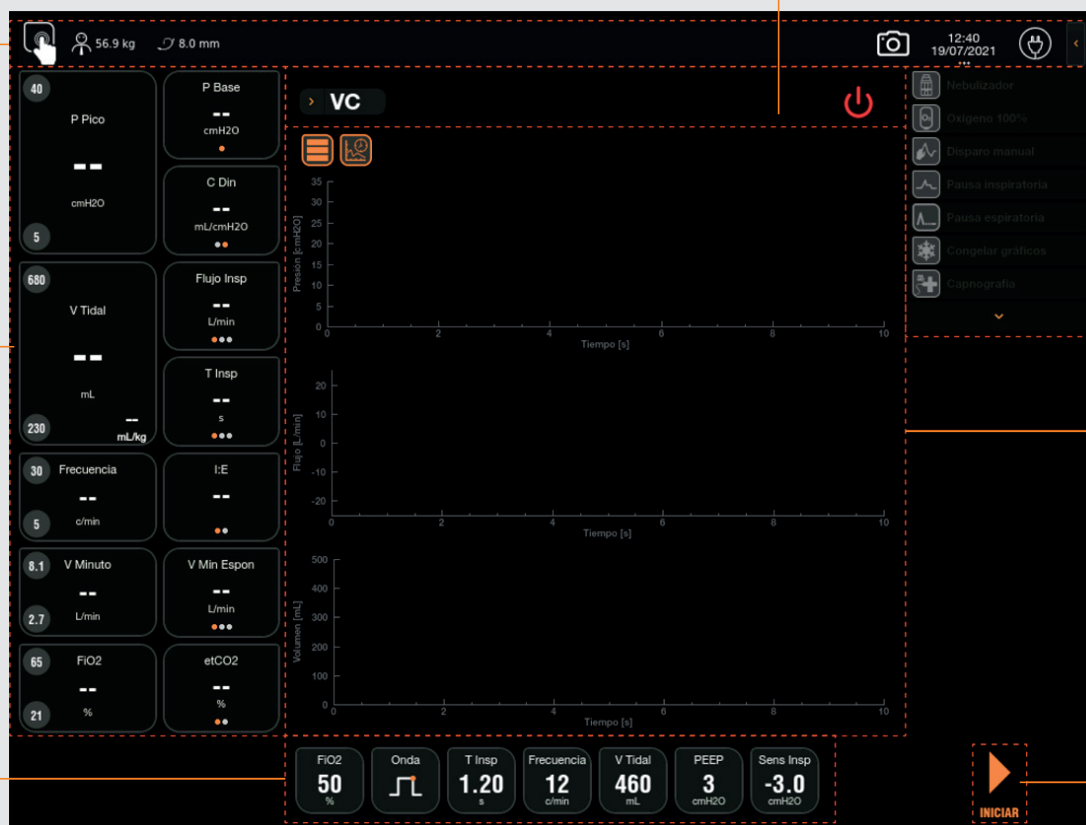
56.9 kg 8.0 mm

12:40
19/07/2021

40
P Pico
--
cmH2O
5

P Base
--
cmH2O

C Din
--
mL/cmH2O

680
V Tidal
--
mL
--
mL/kg
230

Flujo Insp
--
L/min

T Insp
--
s

30 Frecuencia
--
c/min
5

I:E
--

8.1 V Minuto
--
L/min
2.7

V Min Espon
--
L/min

65 FiO2
--
%
21

etCO2
--
%

VC

Presion [cmH2O]
35 30 25 20 15 10 5 0
0 2 4 6 8 10
Tiempo [s]

Flujo [L/min]
20 10 0 -10 -20
0 2 4 6 8 10
Tiempo [s]

Volumen [mL]
500 400 300 200 100 0
0 2 4 6 8 10
Tiempo [s]

Nebulizador
Oxigeno 100%
Disparo manual
Pausa inspiratoria
Pausa espiratoria
Congelar graficos
Capnografia

| FiO2 | Onda | T Insp | Frecuencia | V Tidal | PEEP | Sens Insp |
|---|---|---|---|---|---|---|
| 50 % | | 1.20 s | 12 c/min | 460 mL | 3 cmH2O | -3.0 cmH2O |

INICIAR